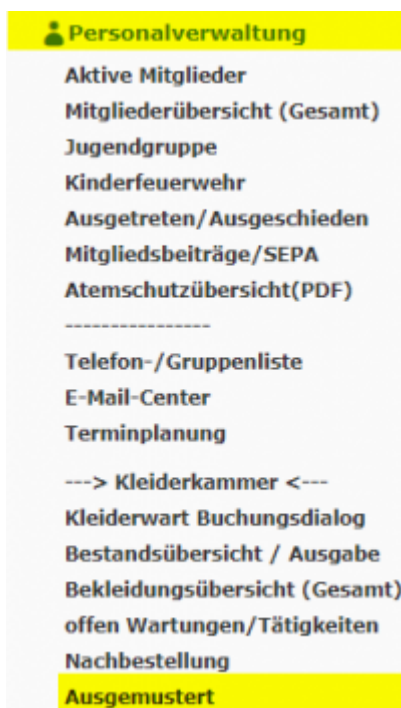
Personalverwaltung
Aktive Mitglieder
Mitgliederübersicht (Gesamt)
Jugendgruppe
Kinderfeuerwehr
Ausgetreten/Ausgeschieden
Mitgliedsbeiträge/SEPA
Atemschutzübersicht(PDF)
-----------------
Telefon-/Gruppenliste
E-Mail-Center
Terminplanung
---> Kleiderkammer <---
Kleiderwart Buchungsdialog
Bestandsübersicht / Ausgabe
Bekleidungsübersicht (Gesamt)
offen Wartungen/Tätigkeiten
Nachbestellung
Ausgemustert